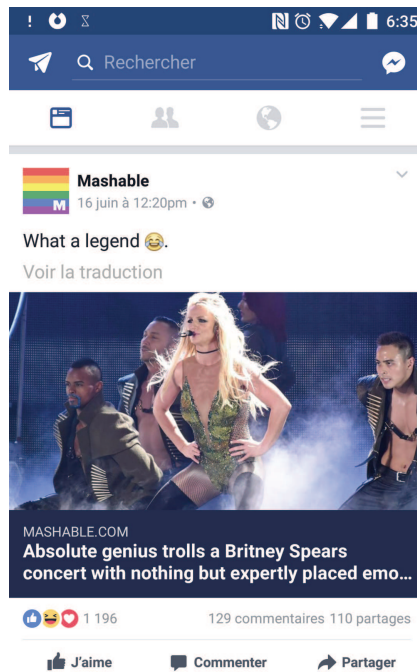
6:35

Rechercher

Mashable
16 juin à 12:20pm ·

What a legend 😂.

Voir la traduction

MASHABLE.COM
Absolute genius trolls a Britney Spears concert with nothing but expertly placed emo...

1 196
129 commentaires 110 partages

J'aime
Commenter
Partager